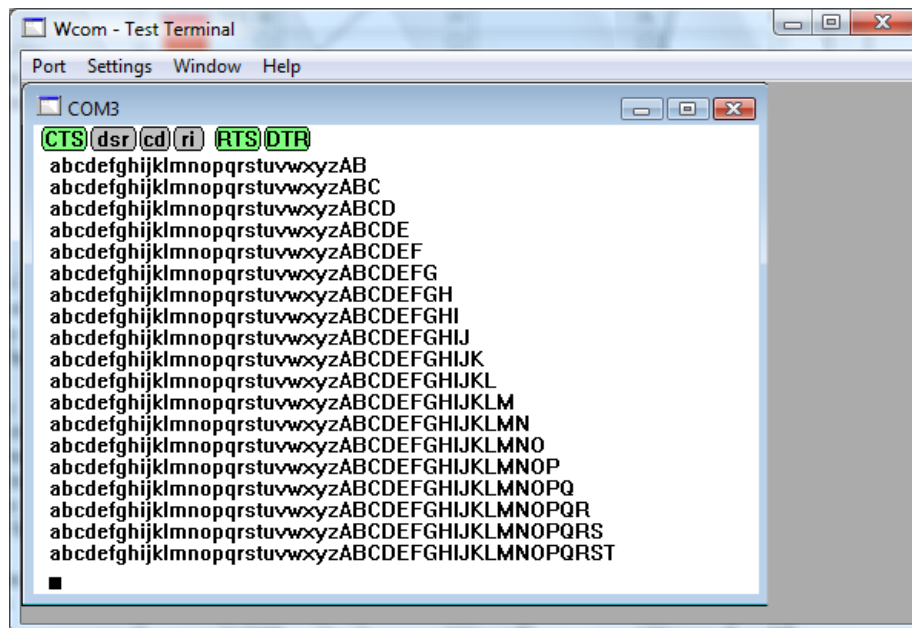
Wcom - Test Terminal

Port Settings Window Help

COM3

CTS dsr cd ri RTS DTR

abcdefghijklmnopqrstuvwxyzAB
abcdefghijklmnopqrstuvwxyzABC
abcdefghijklmnopqrstuvwxyzABCD
abcdefghijklmnopqrstuvwxyzABCDE
abcdefghijklmnopqrstuvwxyzABCDEF
abcdefghijklmnopqrstuvwxyzABCDEFG
abcdefghijklmnopqrstuvwxyzABCDEFGH
abcdefghijklmnopqrstuvwxyzABCDEFGHI
abcdefghijklmnopqrstuvwxyzABCDEFGHIJ
abcdefghijklmnopqrstuvwxyzABCDEFGHIJK
abcdefghijklmnopqrstuvwxyzABCDEFGHIJKL
abcdefghijklmnopqrstuvwxyzABCDEFGHIJKLM
abcdefghijklmnopqrstuvwxyzABCDEFGHIJKLMN
abcdefghijklmnopqrstuvwxyzABCDEFGHIJKLMNO
abcdefghijklmnopqrstuvwxyzABCDEFGHIJKLMNOP
abcdefghijklmnopqrstuvwxyzABCDEFGHIJKLMNOPQ
abcdefghijklmnopqrstuvwxyzABCDEFGHIJKLMNOPQR
abcdefghijklmnopqrstuvwxyzABCDEFGHIJKLMNOPQRS
abcdefghijklmnopqrstuvwxyzABCDEFGHIJKLMNOPQRST